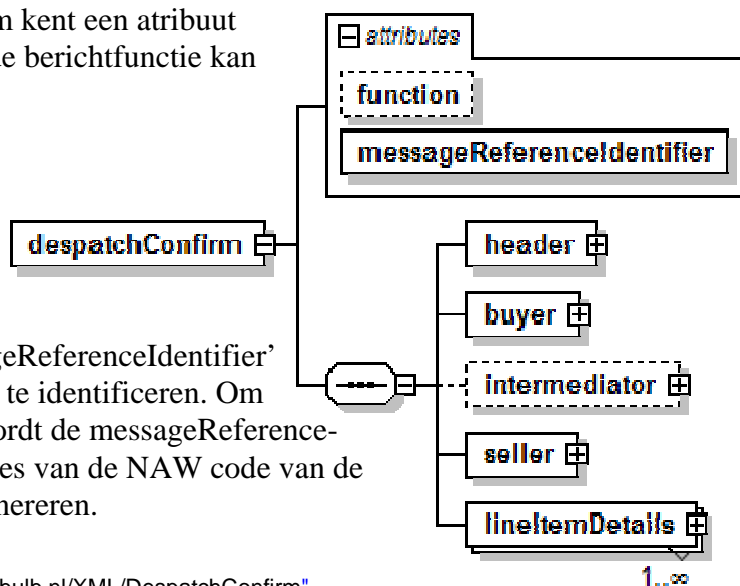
n kent een atribuut
e berichtfunctie kan

attributes
function
messageReferenceIdentifier

despatchConfirm

header
buyer
intermediator
seller
lineItemDetails
1..∞

geReferenceIdentifier'
te identificeren. Om
ordt de messageReference-
es van de NAW code van de
nereren.

bulb.nl/XML/DespatchConfirm"